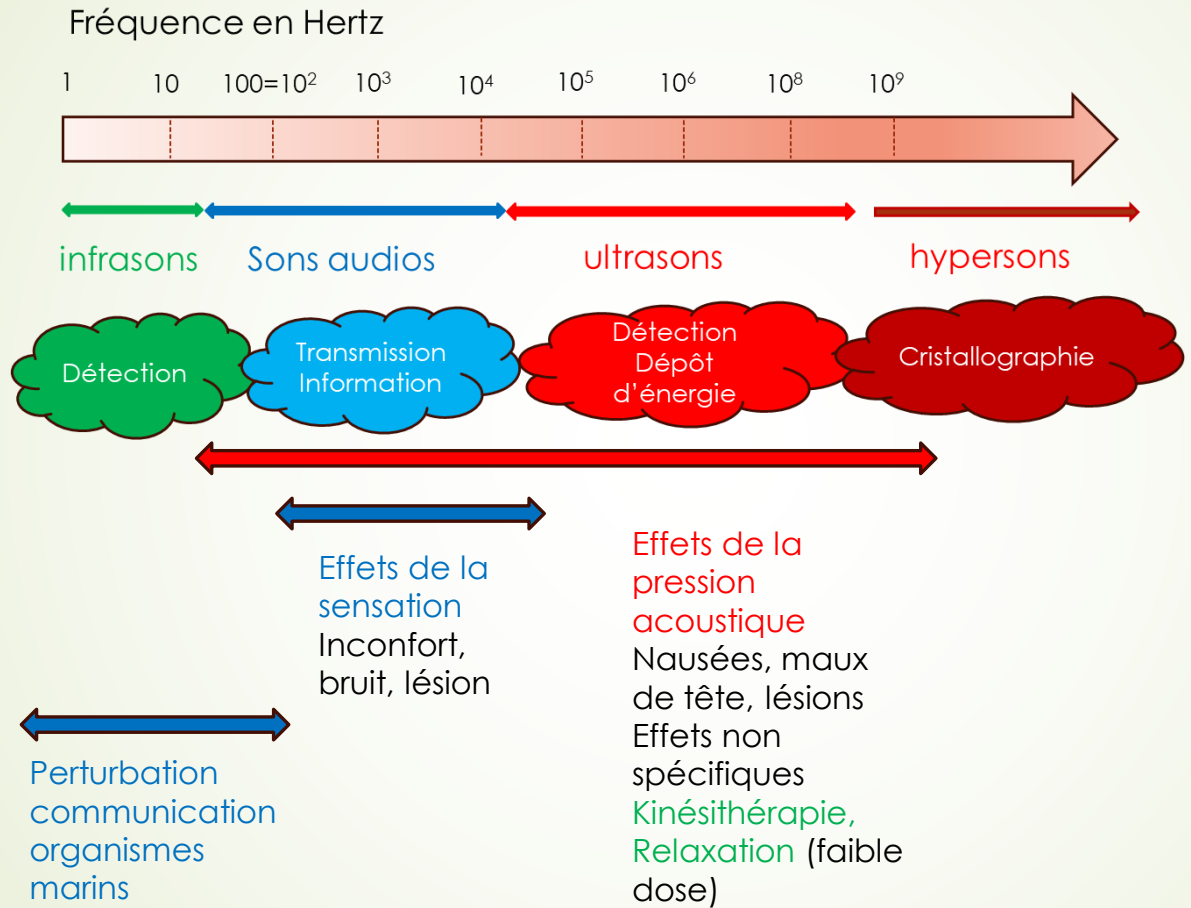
Fréquence en Hertz

1 10 100=$10^2$ $10^3$ $10^4$ $10^5$ $10^6$ $10^8$ $10^9$

infrasons Sons audios ultrasons hypersons

Détection

Transmission Information

Détection Dépôt d'énergie

Cristallographie

Effets de la sensation
Inconfort, bruit, lésion

Effets de la pression acoustique
Nausées, maux de tête, lésions
Effets non spécifiques
Kinésithérapie, Relaxation (faible dose)

Perturbation communication organismes marins